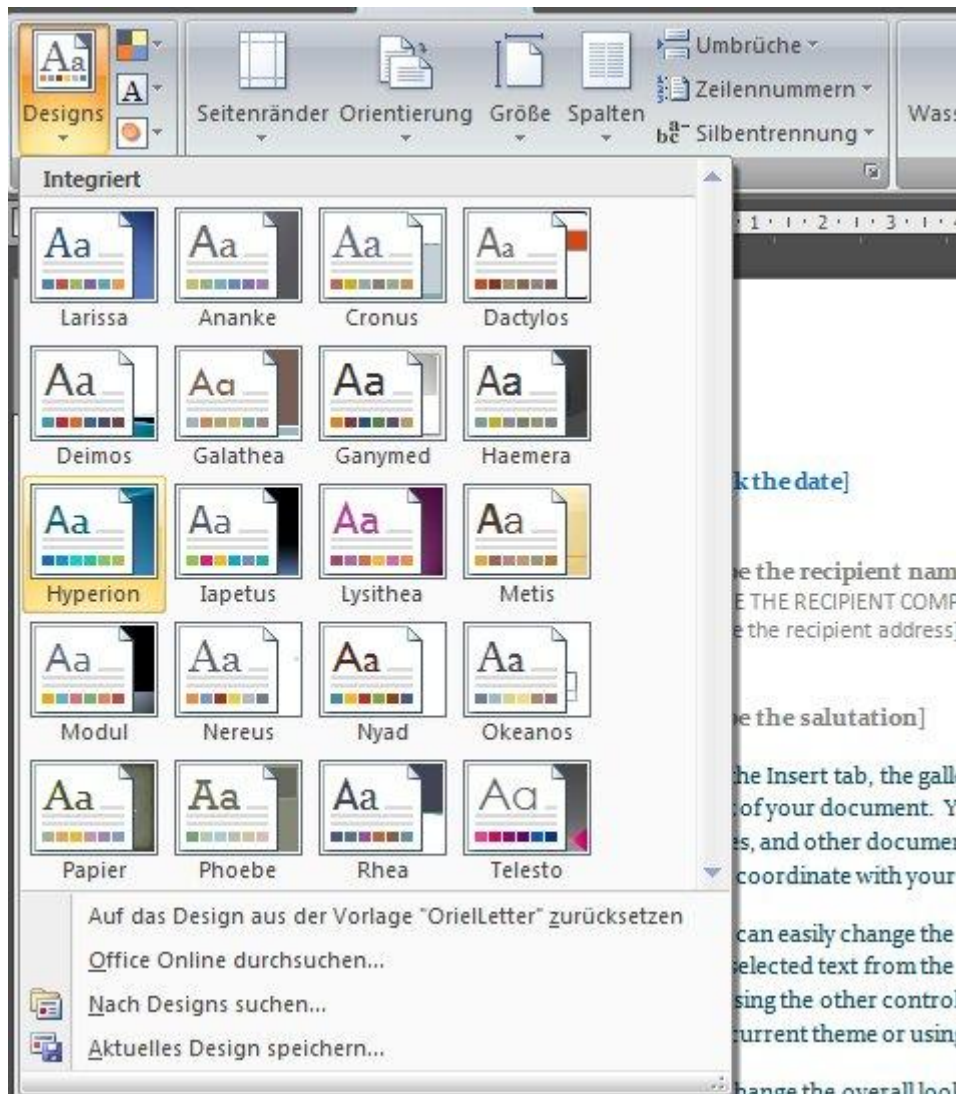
Designs

Seitenränder Orientierung Größe Spalten

Umbrüche

Zeilennummern

Silbentrennung

Wass

Integriert

Aa Larissa

Aa Ananke

Aa Cronus

Aa Dactylos

Aa Deimos

Aa Galathea

Aa Ganymed

Aa Haemera

Aa Hyperion

Aa Iapetus

Aa Lysithea

Aa Metis

Aa Modul

Aa Nereus

Aa Nyad

Aa Okeanos

Aa Papier

Aa Phoebe

Aa Rhea

Aa Telesto

Auf das Design aus der Vorlage "OrielLetter" zurücksetzen

Office Online durchsuchen...

Nach Designs suchen...

Aktuelles Design speichern...

k the date]

e the recipient nam

E THE RECIPIENT COMP

e the recipient address]

e the salutation]

he Insert tab, the galle

of your document. Y

s, and other documen

coordinate with your

can easily change the

elected text from the

sing the other control

urrent theme or usin

hange the overall loo